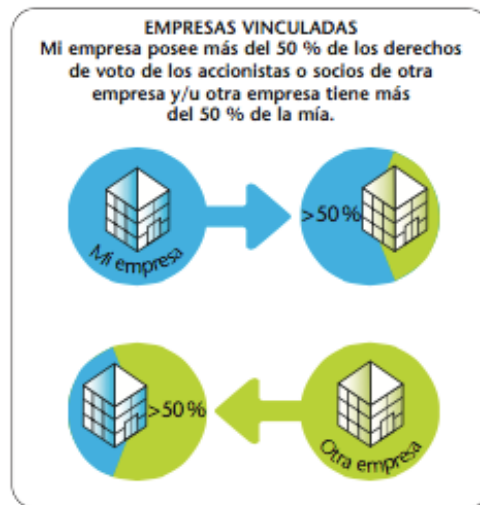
EMPRESAS VINCULADAS
Mi empresa posee más del 50 % de los derechos de voto de los accionistas o socios de otra empresa y/u otra empresa tiene más del 50 % de la mía.

Mi empresa

>50 %

>50 %

Otra empresa